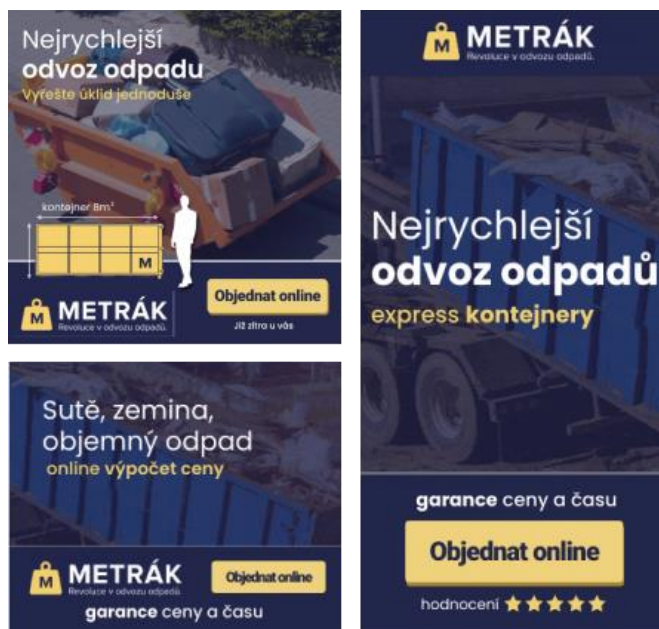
Nejrychlejší odvoz odpadu
Vyřešte úklid jednoduše

kontejner 8m³

M

M METRÁK
Revoluce v odvozu odpadů

Objednat online
Již zítra u vás

M METRÁK
Revoluce v odvozu odpadů

Nejrychlejší odvoz odpadů
express kontejnery

garance ceny a času

Objednat online

hodnocení ★★★★★

Sutě, zemina, objemný odpad
online výpočet ceny

M METRÁK
Revoluce v odvozu odpadů

Objednat online

garance ceny a času